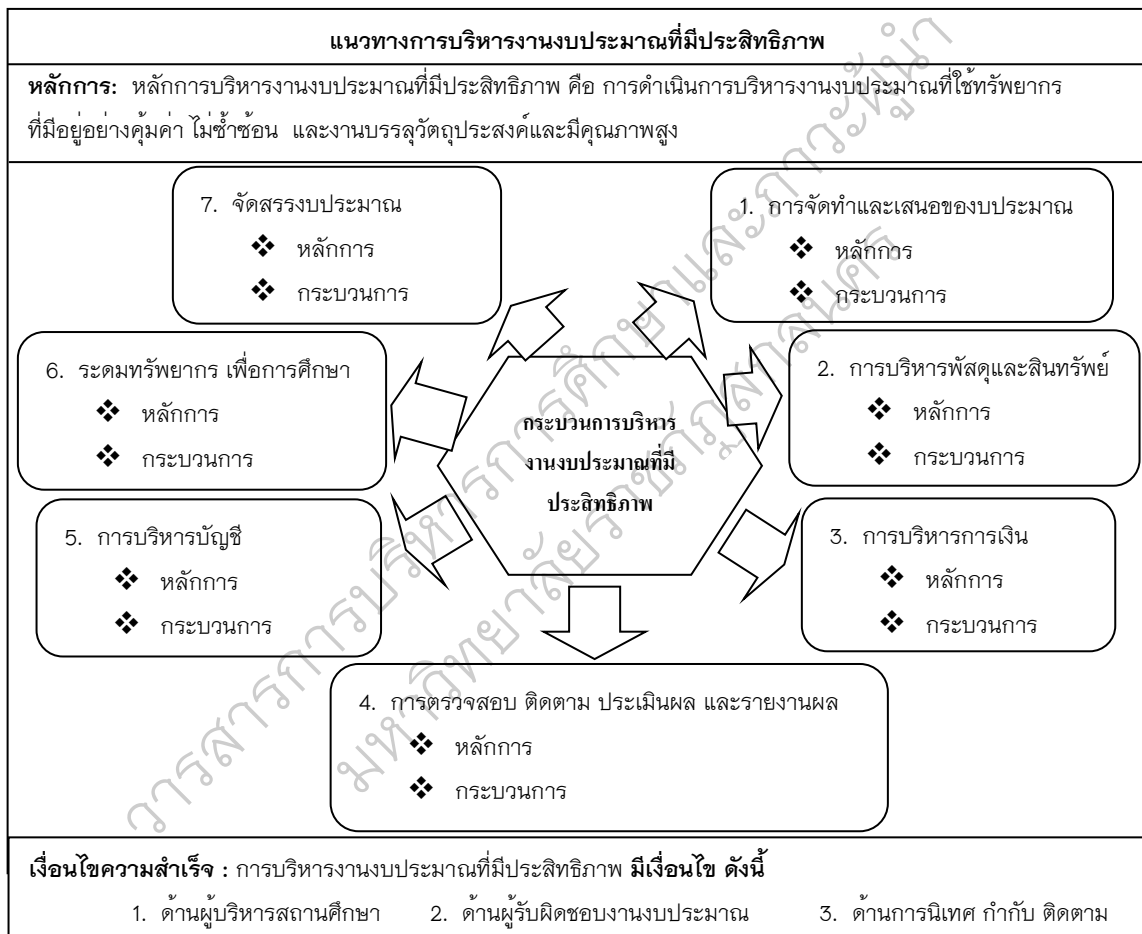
แนวทางการบริหารงานงบประมาณที่มีประสิทธิภาพ

หลักการ: หลักการบริหารงานงบประมาณที่มีประสิทธิภาพ คือ การดำเนินการบริหารงานงบประมาณที่ใช้ทรัพยากรที่มีอยู่อย่างคุ้มค่า ไม่ซ้ำซ้อน และงานบรรลุวัตถุประสงค์และมีคุณภาพสูง

7. จัดสรรงบประมาณ
❖ หลักการ
❖ กระบวนการ

1. การจัดทำและเสนอของบประมาณ
❖ หลักการ
❖ กระบวนการ

6. ระดมทรัพยากร เพื่อการศึกษา
❖ หลักการ
❖ กระบวนการ

กระบวนการบริหารงานงบประมาณที่มีประสิทธิภาพ

2. การบริหารพัสดุและสินทรัพย์
❖ หลักการ
❖ กระบวนการ

5. การบริหารบัญชี
❖ หลักการ
❖ กระบวนการ

3. การบริหารการเงิน
❖ หลักการ
❖ กระบวนการ

4. การตรวจสอบ ติดตาม ประเมินผล และรายงานผล
❖ หลักการ
❖ กระบวนการ

เงื่อนไขความสำเร็จ : การบริหารงานงบประมาณที่มีประสิทธิภาพ มีเงื่อนไข ดังนี้

1. ด้านผู้บริหารสถานศึกษา 2. ด้านผู้รับผิดชอบงานงบประมาณ 3. ด้านการนิเทศ กำกับ ติดตาม

ภาควิชาการบริหารการศึกษาและภาวะผู้นำ มหาวิทยาลัยราชภัฏมหาสารคาม